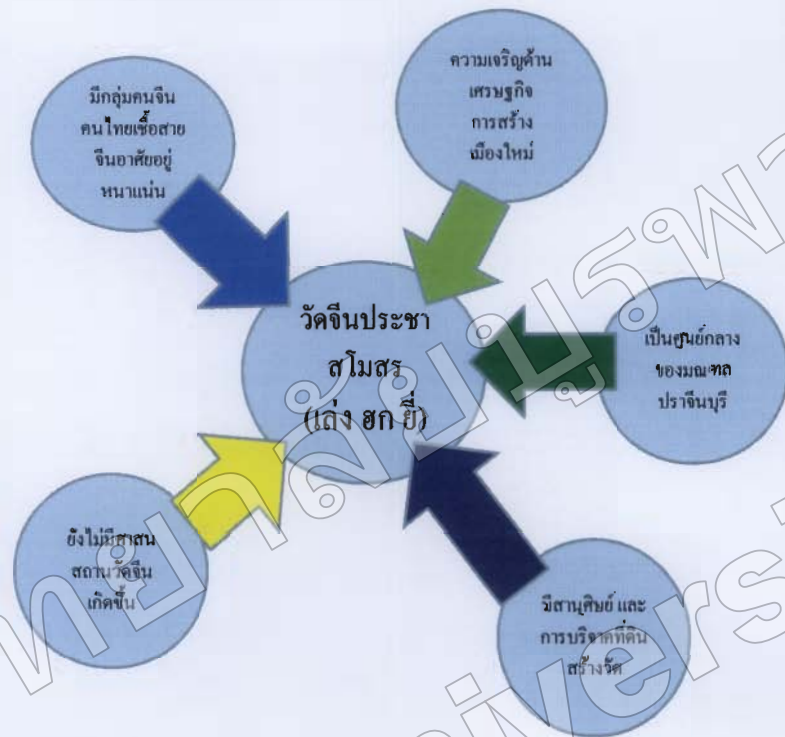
มีกลุ่มคนจีน คนไทยเชื้อสาย จีนอาศัยอยู่ หนาแน่น

ความเจริญด้าน เศรษฐกิจ การสร้าง เมืองใหม่

วัดจีนประชา สโมสร (เล่ง ฮก ยี่)

เป็นศูนย์กลาง ของมณฑล ปราจีนบุรี

ยังไม่มีศาสน สถานวัดจีน เกิดขึ้น

มีสานุศิษย์ และ การบริจาคที่ดิน สร้างวัด